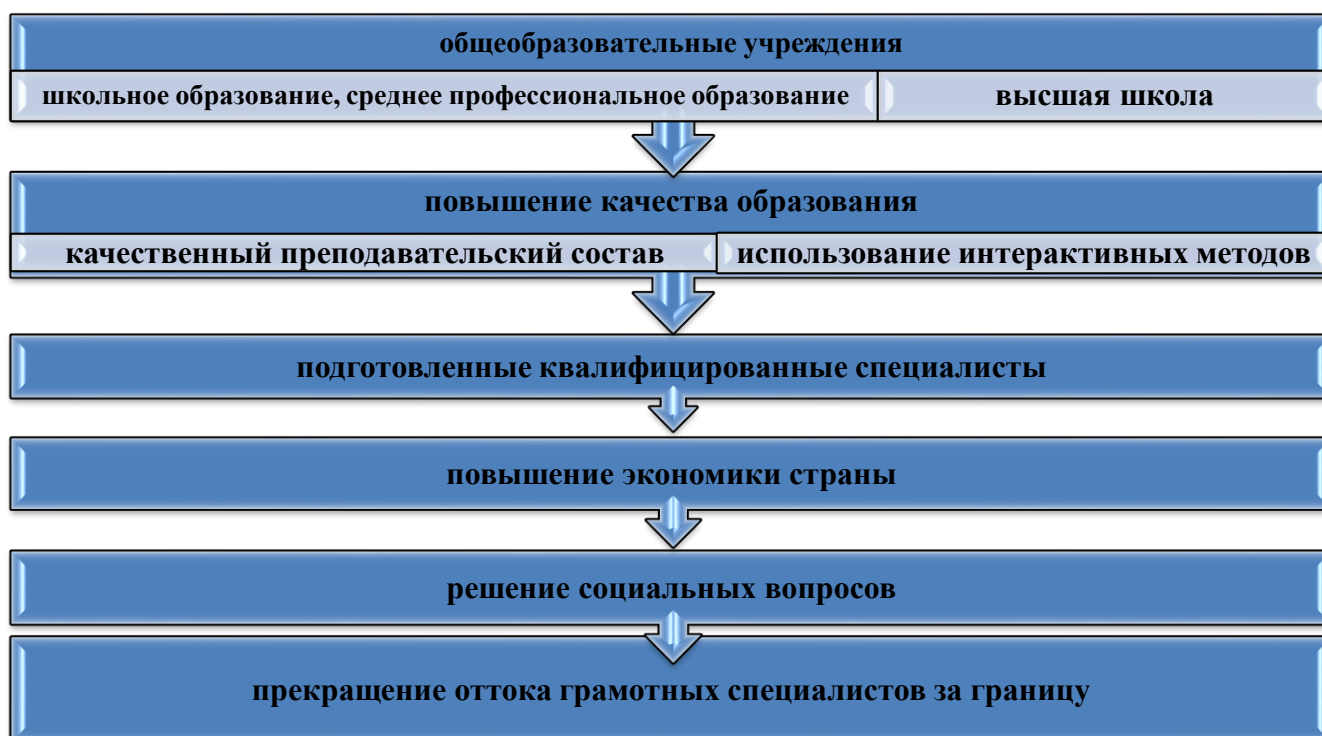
общеобразовательные учреждения

школьное образование, среднее профессиональное образование

высшая школа

повышение качества образования

качественный преподавательский состав

использование интерактивных методов

подготовленные квалифицированные специалисты

повышение экономики страны

решение социальных вопросов

прекращение оттока грамотных специалистов за границу